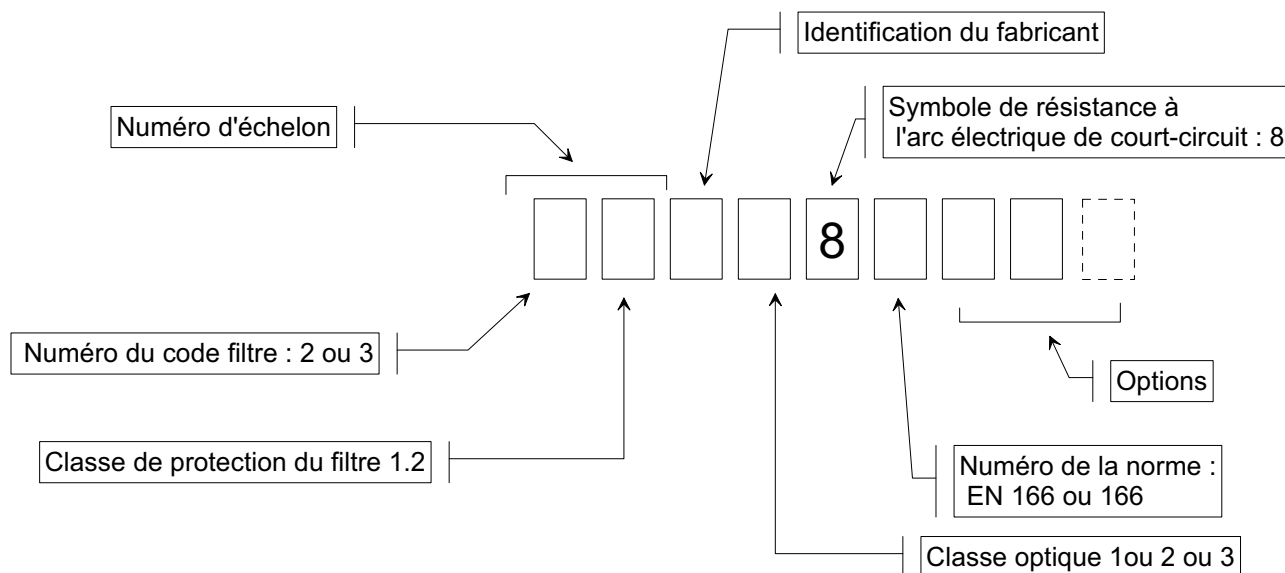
Identification du fabricant

Numéro d'échelon

Symbole de résistance à l'arc électrique de court-circuit : 8

8

Numéro du code filtre : 2 ou 3

Options

Classe de protection du filtre 1.2

Numéro de la norme : EN 166 ou 166

Classe optique 1ou 2 ou 3